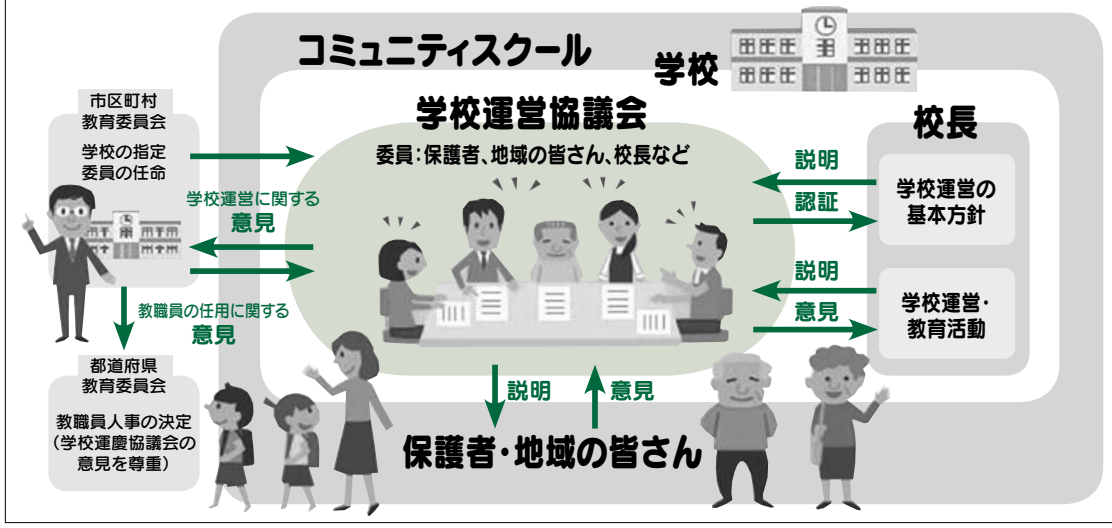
コミュニティスクール

学校

市区町村
教育委員会

学校の指定
委員の任命

学校運営に関する
意見

教職員の任用に関する
意見

都道府県
教育委員会

教職員人事の決定
（学校運慶協議会の
意見を尊重）

学校運営協議会

委員：保護者、地域の皆さん、校長など

校長

説明

認証

学校運営の
基本方針

説明

意見

学校運営・
教育活動

説明

意見

保護者・地域の皆さん